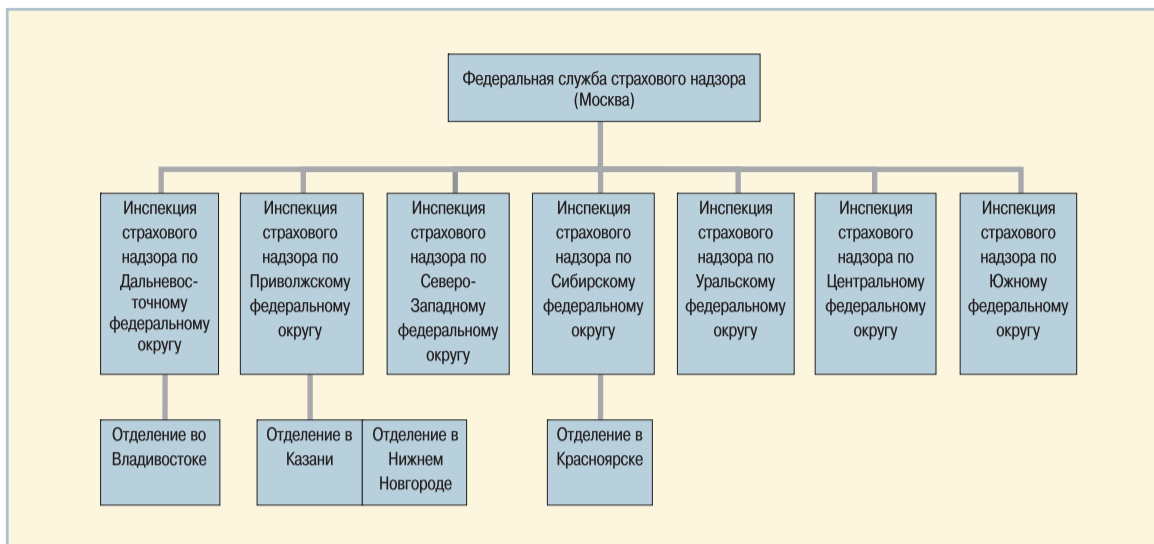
Федеральная служба страхового надзора (Москва)

Инспекция страхового надзора по Дальневосточному федеральному округу

Инспекция страхового надзора по Приволжскому федеральному округу

Инспекция страхового надзора по Северо-Западному федеральному округу

Инспекция страхового надзора по Сибирскому федеральному округу

Инспекция страхового надзора по Уральскому федеральному округу

Инспекция страхового надзора по Центральному федеральному округу

Инспекция страхового надзора по Южному федеральному округу

Отделение во Владивостоке

Отделение в Казани

Отделение в Нижнем Новгороде

Отделение в Красноярске